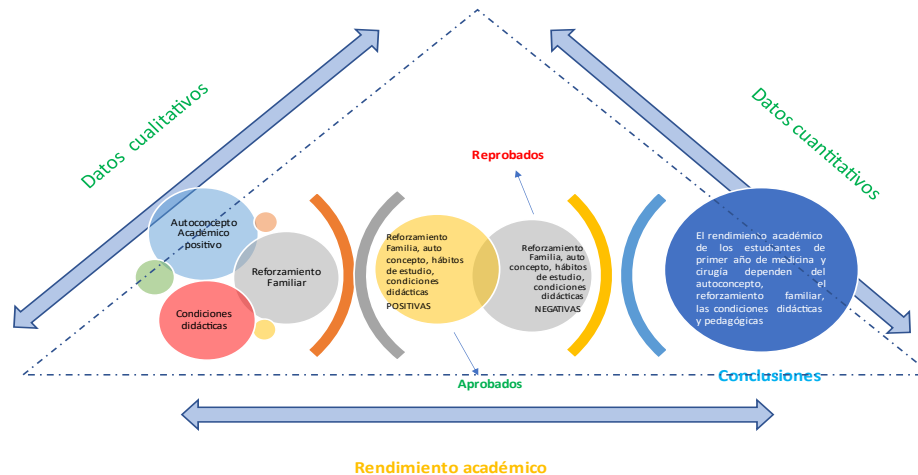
Datos cualitativos

Datos cuantitativos

Reprobados

Autoconcepto Académico positivo

Reforzamiento Familiar

Condiciones didácticas

Reforzamiento Familia, auto concepto, hábitos de estudio, condiciones didácticas POSITIVAS

Reforzamiento Familia, auto concepto, hábitos de estudio, condiciones didácticas NEGATIVAS

El rendimiento académico de los estudiantes de primer año de medicina y cirugía dependen del autoconcepto, el reforzamiento familiar, las condiciones didácticas y pedagógicas

Aprobados

Conclusiones

Rendimiento académico